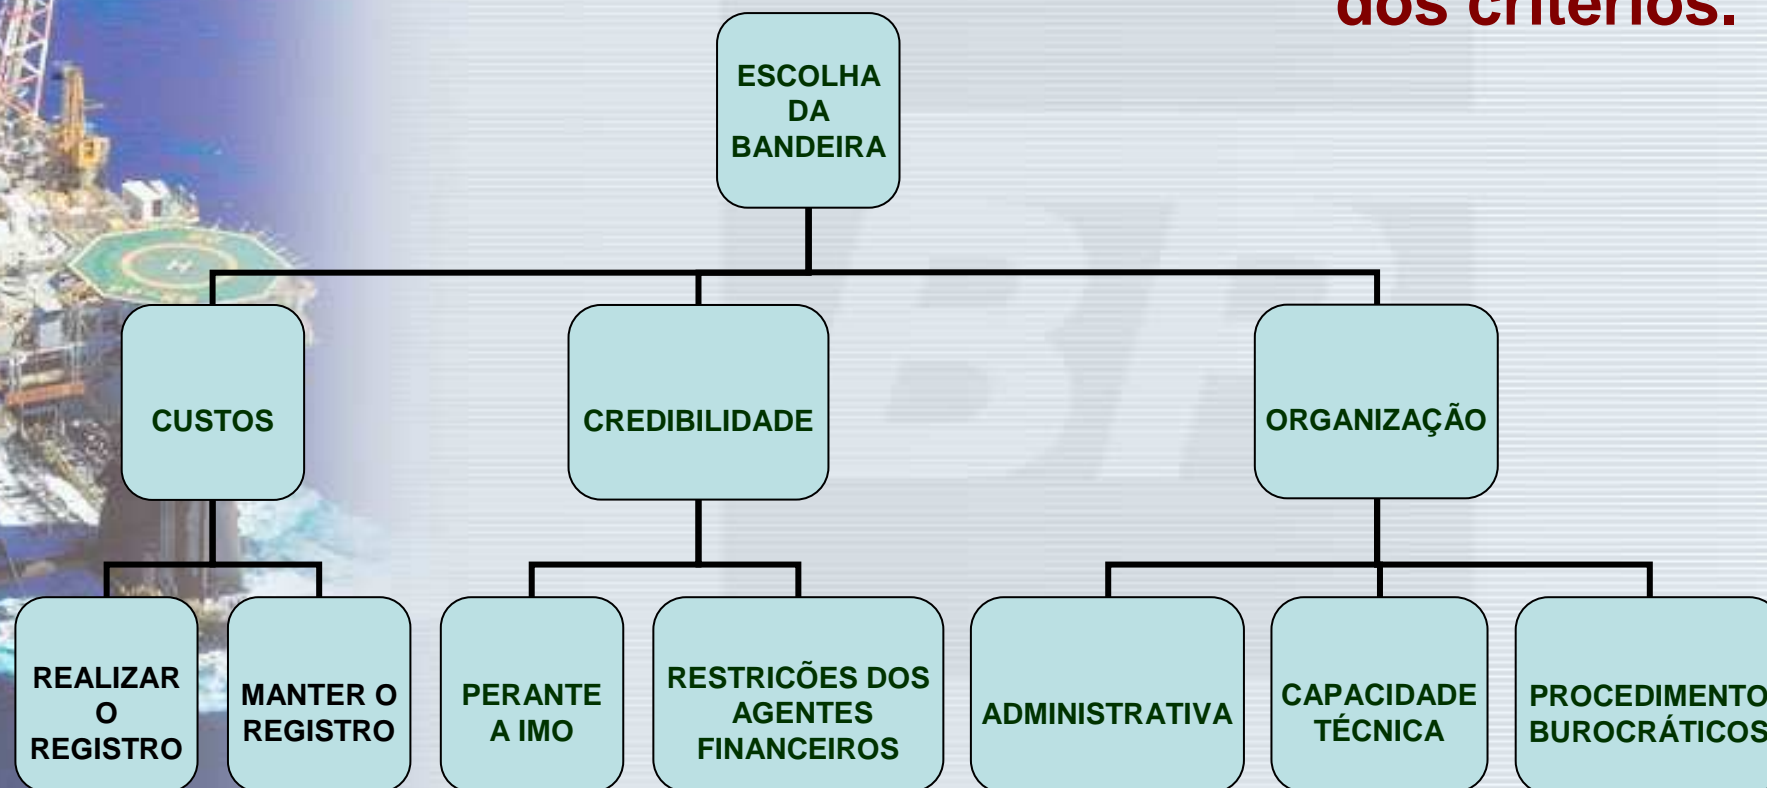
dos critérios.

ESCOLHA DA BANDEIRA

CUSTOS

CREDIBILIDADE

ORGANIZAÇÃO

REALIZAR O REGISTRO

MANTER O REGISTRO

PERANTE A IMO

RESTRICÕES DOS AGENTES FINANCEIROS

ADMINISTRATIVA

CAPACIDADE TÉCNICA

PROCEDIMENTO BUROCRÁTICOS